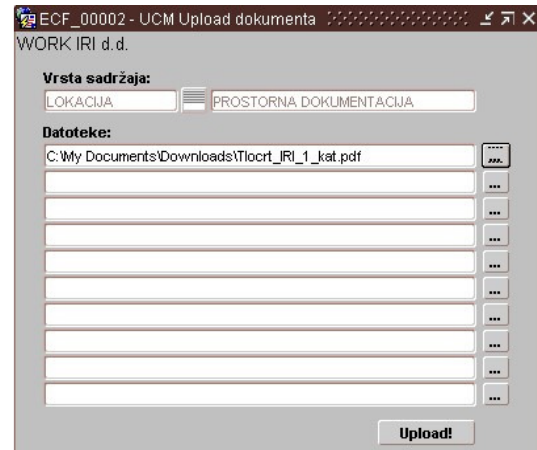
ECF_00002 - UCM Upload dokumenta

WORK IRI d.d.

Vrsta sadržaja:

LOKACIJA

PROSTORNA DOKUMENTACIJA

Datoteke:

C:\My Documents\Downloads\Tlocrt_IRI_1_kat.pdf

...

...

...

...

...

...

...

...

...

...

Upload!